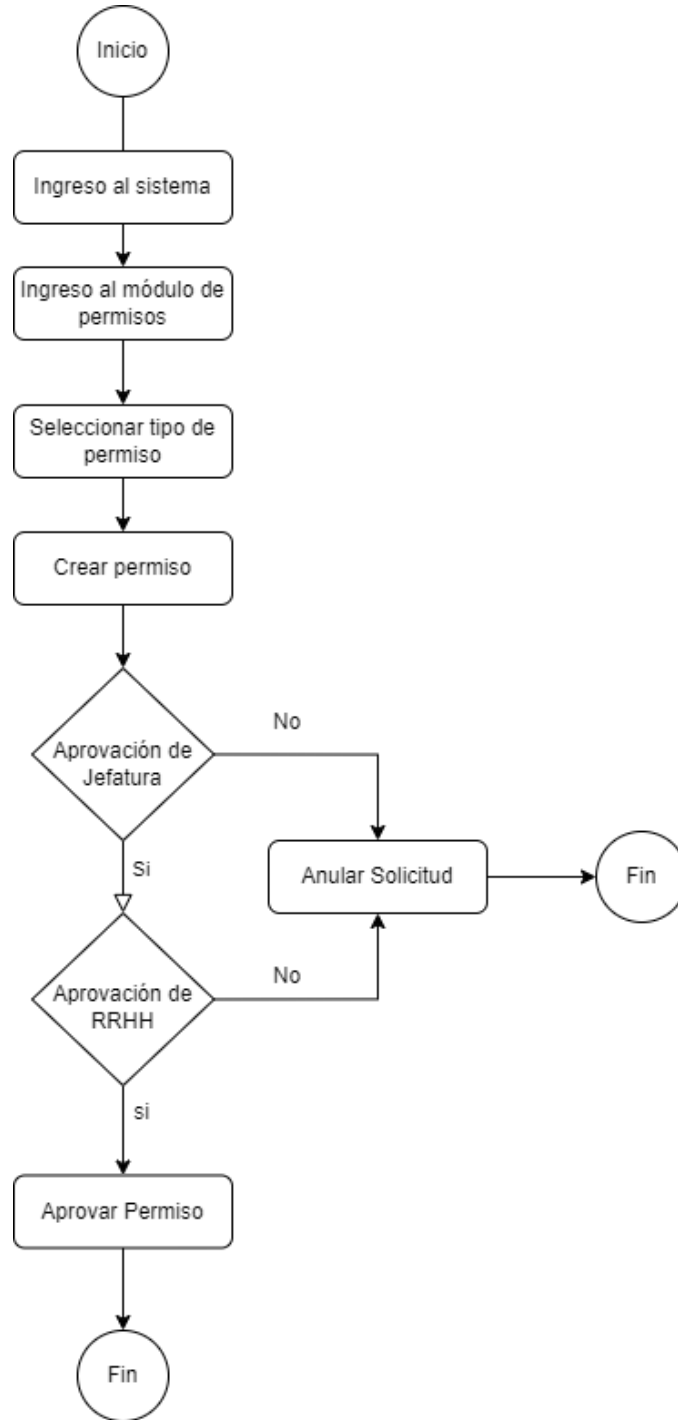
Inicio

Ingreso al sistema

Ingreso al módulo de permisos

Seleccionar tipo de permiso

Crear permiso

Aprovación de Jefatura

No

Si

Anular Solicitud

Fin

Aprovación de RRHH

No

si

Aprovar Permiso

Fin